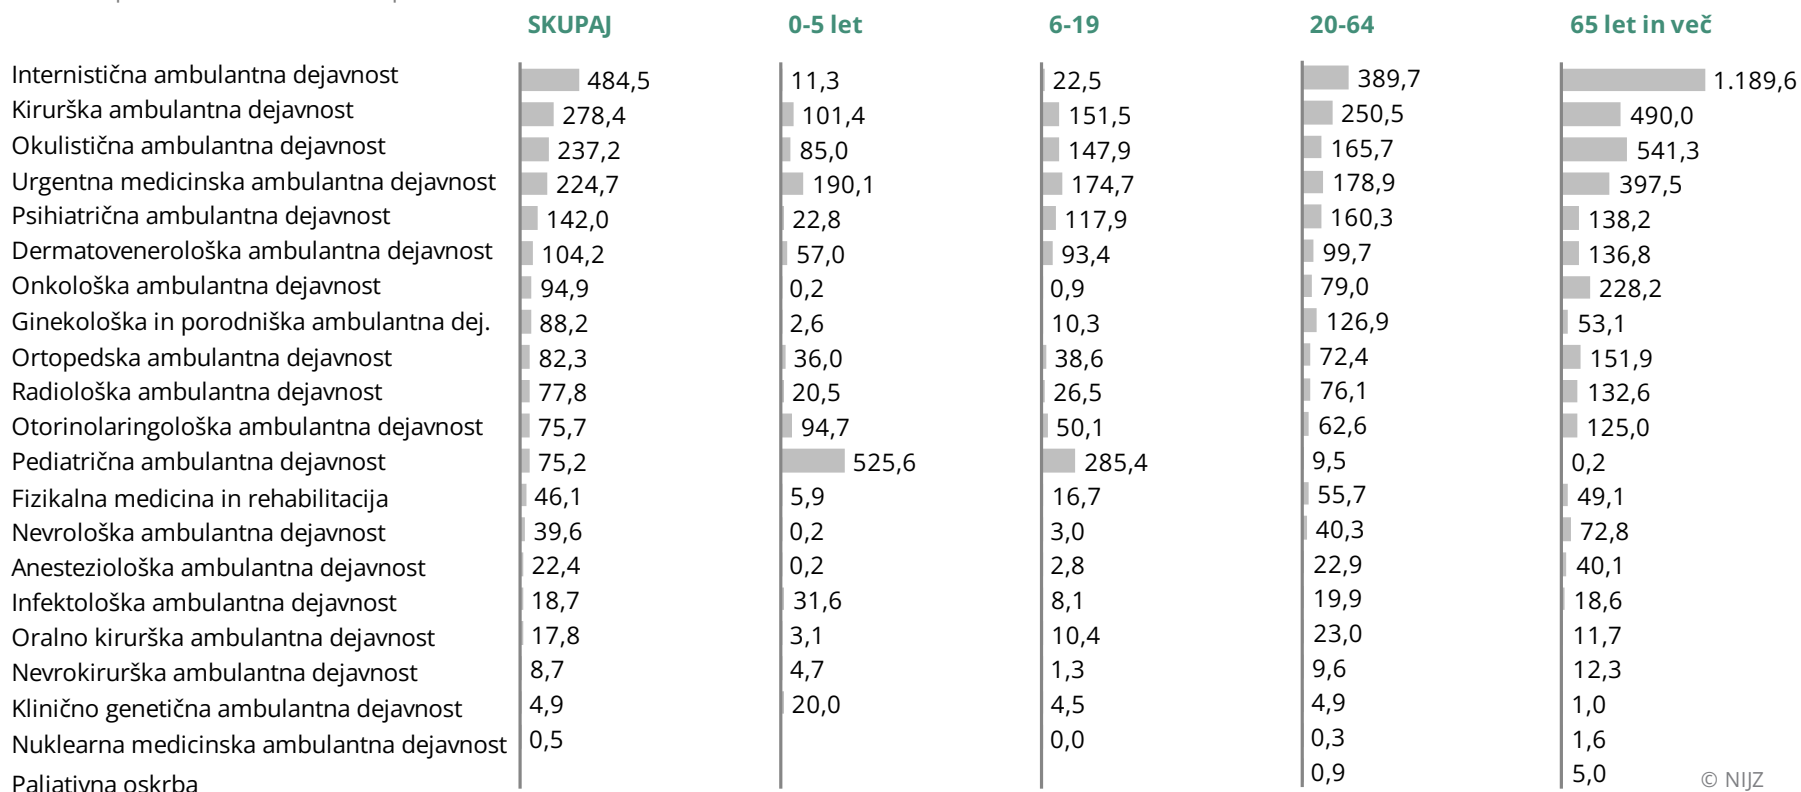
| | SKUPAJ | 0-5 let | 6-19 | 20-64 | 65 let in več |
|---|---|---|---|---|---|
| Internistična ambulantna dejavnost | 484,5 | 11,3 | 22,5 | 389,7 | 1.189,6 |
| Kirurška ambulantna dejavnost | 278,4 | 101,4 | 151,5 | 250,5 | 490,0 |
| Okulistična ambulantna dejavnost | 237,2 | 85,0 | 147,9 | 165,7 | 541,3 |
| Urgentna medicinska ambulantna dejavnost | 224,7 | 190,1 | 174,7 | 178,9 | 397,5 |
| Psihiatrična ambulantna dejavnost | 142,0 | 22,8 | 117,9 | 160,3 | 138,2 |
| Dermatovenerološka ambulantna dejavnost | 104,2 | 57,0 | 93,4 | 99,7 | 136,8 |
| Onkološka ambulantna dejavnost | 94,9 | 0,2 | 0,9 | 79,0 | 228,2 |
| Ginekološka in porodniška ambulantna dej. | 88,2 | 2,6 | 10,3 | 126,9 | 53,1 |
| Ortopedska ambulantna dejavnost | 82,3 | 36,0 | 38,6 | 72,4 | 151,9 |
| Radiološka ambulantna dejavnost | 77,8 | 20,5 | 26,5 | 76,1 | 132,6 |
| Otorinolaringološka ambulantna dejavnost | 75,7 | 94,7 | 50,1 | 62,6 | 125,0 |
| Pediatrična ambulantna dejavnost | 75,2 | 525,6 | 285,4 | 9,5 | 0,2 |
| Fizikalna medicina in rehabilitacija | 46,1 | 5,9 | 16,7 | 55,7 | 49,1 |
| Nevrološka ambulantna dejavnost | 39,6 | 0,2 | 3,0 | 40,3 | 72,8 |
| Anesteziološka ambulantna dejavnost | 22,4 | 0,2 | 2,8 | 22,9 | 40,1 |
| Infektološka ambulantna dejavnost | 18,7 | 31,6 | 8,1 | 19,9 | 18,6 |
| Oralno kirurška ambulantna dejavnost | 17,8 | 3,1 | 10,4 | 23,0 | 11,7 |
| Nevrokirurška ambulantna dejavnost | 8,7 | 4,7 | 1,3 | 9,6 | 12,3 |
| Klinično genetična ambulantna dejavnost | 4,9 | 20,0 | 4,5 | 4,9 | 1,0 |
| Nuklearna medicinska ambulantna dejavnost | 0,5 | | 0,0 | 0,3 | 1,6 |
| Paliativna oskrba | | | | 0,9 | 5,0 |

© NIJZ